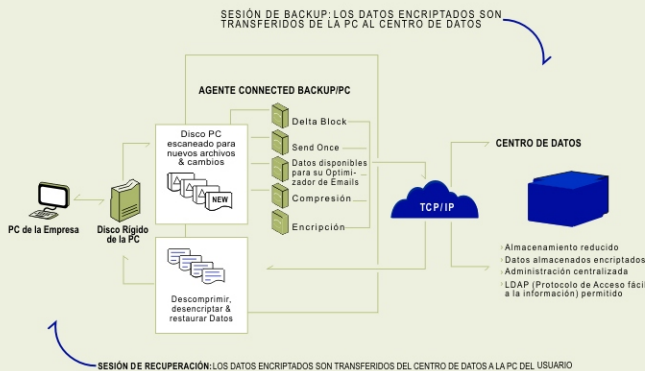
SESIÓN DE BACKUP: LOS DATOS ENCRIPTADOS SON TRANSFERIDOS DE LA PC AL CENTRO DE DATOS

AGENTE CONNECTED BACKUP/PC

Disco PC escaneado para nuevos archivos & cambios

NEW

Delta Block

Send Once

Datos disponibles para su Optimizador de Emails

Compresión

Encripción

PC de la Empresa

Disco Rígido de la PC

TCP/IP

CENTRO DE DATOS

Almacenamiento reducido

Datos almacenados encriptados

Administración centralizada

LDAP (Protocolo de Acceso fácil a la información) permitido

Descomprimir, desencriptar & restaurar Datos

SESIÓN DE RECUPERACIÓN: LOS DATOS ENCRIPTADOS SON TRANSFERIDOS DEL CENTRO DE DATOS A LA PC DEL USUARIO